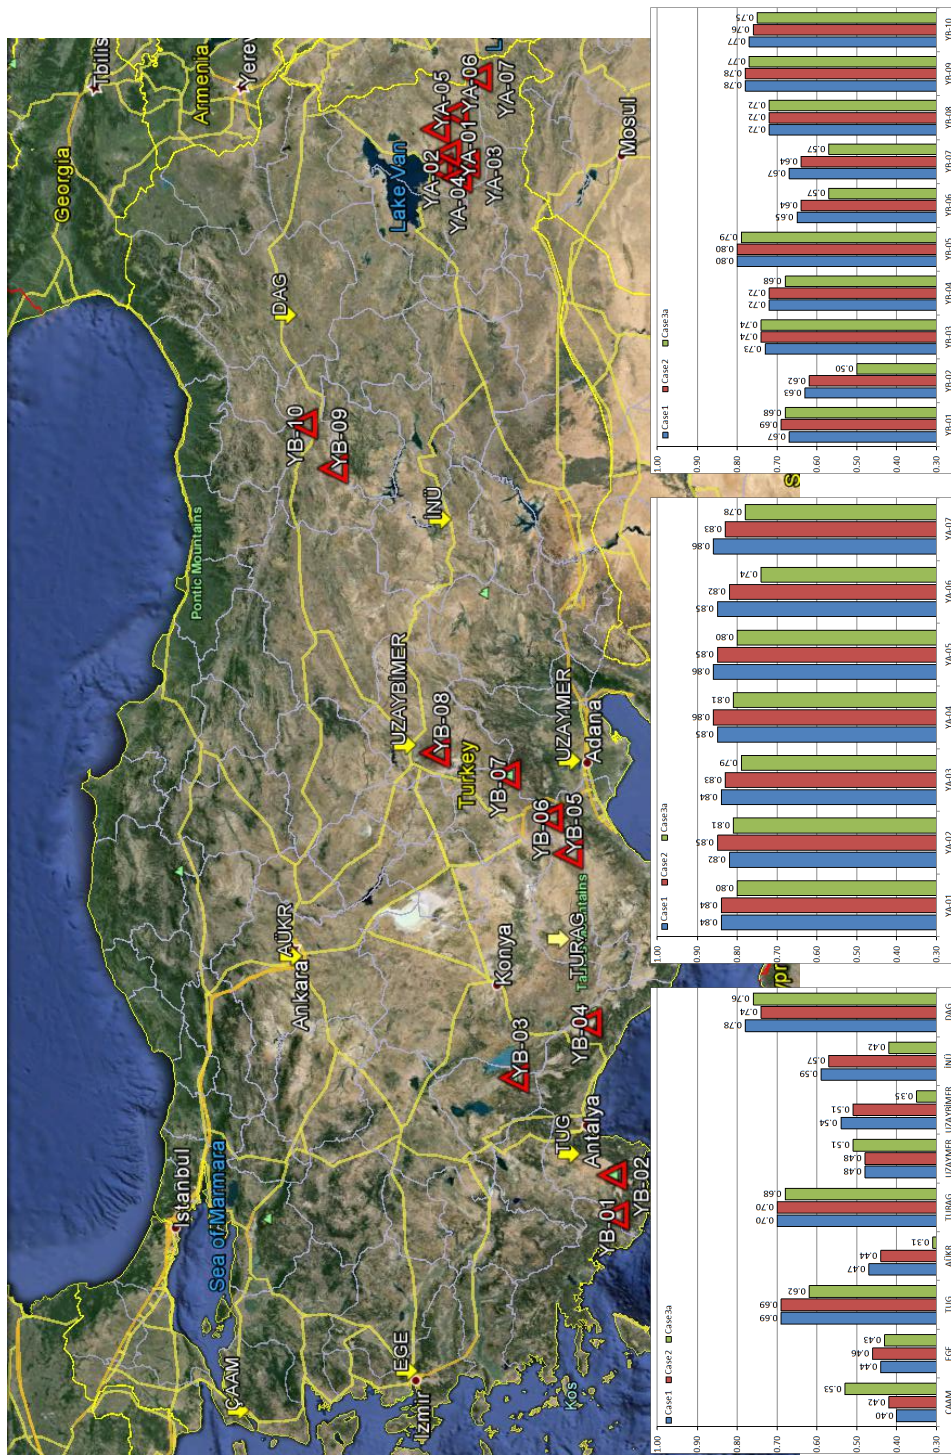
Georgia
Tbilisi
Armenia
Yerev
Lake Van
YA-02
YA-05
YA-04
YA-01
YA-06
YA-03
YA-07
Mosul
DAG
YB-10
YB-09
Pontic Mountains
İNÜ
UZAYBİMER
YB-08
Turkey
YB-07
YB-06
YB-05
UZAYMER
Adana
AÜKR
Ankara
Konya
TURAG
Taurus Mountains
YB-03
YB-04
TUG
Antalya
YB-01
YB-02
İstanbul
Sea of Marmara
EGE
İzmir
CAAM
Kos

| | CAAM | EGE | TUG | AÜKR | TURAG | UZAYMER | UZAYBİMER | İNÜ | DAG |
|---|---|---|---|---|---|---|---|---|---|
| Case1 | 0.40 | 0.44 | 0.69 | 0.47 | 0.70 | 0.48 | 0.54 | 0.59 | 0.78 |
| Case2 | 0.42 | 0.46 | 0.69 | 0.44 | 0.70 | 0.48 | 0.51 | 0.57 | 0.74 |
| Case3a | 0.53 | 0.43 | 0.62 | 0.31 | 0.68 | 0.51 | 0.35 | 0.42 | 0.76 |

1.00 0.90 0.80 0.70 0.60 0.50 0.40 0.30

| | YA-01 | YA-02 | YA-03 | YA-04 | YA-05 | YA-06 | YA-07 |
|---|---|---|---|---|---|---|---|
| Case1 | 0.84 | 0.82 | 0.84 | 0.85 | 0.86 | 0.85 | 0.86 |
| Case2 | 0.84 | 0.85 | 0.83 | 0.86 | 0.85 | 0.82 | 0.83 |
| Case3a | 0.80 | 0.81 | 0.79 | 0.81 | 0.80 | 0.74 | 0.78 |

1.00 0.90 0.80 0.70 0.60 0.50 0.40 0.30

| | YB-01 | YB-02 | YB-03 | YB-04 | YB-05 | YB-06 | YB-07 | YB-08 | YB-09 | YB-10 |
|---|---|---|---|---|---|---|---|---|---|---|
| Case1 | 0.67 | 0.63 | 0.73 | 0.72 | 0.80 | 0.65 | 0.67 | 0.72 | 0.78 | 0.77 |
| Case2 | 0.69 | 0.62 | 0.74 | 0.72 | 0.80 | 0.64 | 0.64 | 0.72 | 0.78 | 0.76 |
| Case3a | 0.68 | 0.50 | 0.74 | 0.68 | 0.79 | 0.57 | 0.57 | 0.72 | 0.77 | 0.75 |

1.00 0.90 0.80 0.70 0.60 0.50 0.40 0.30